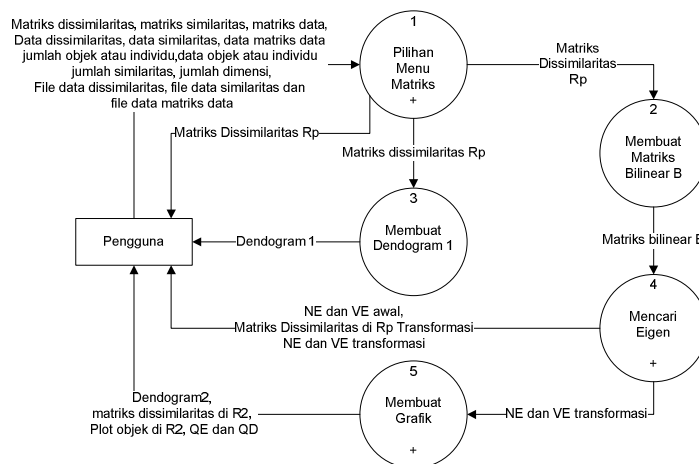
Matriks dissimilaritas, matriks similaritas, matriks data, Data dissimilaritas, data similaritas, data matriks data jumlah objek atau individu,data objek atau individu jumlah similaritas, jumlah dimensi, File data dissimilaritas, file data similaritas dan file data matriks data

1
Pilihan Menu Matriks
+

Matriks Dissimilaritas Rp

2
Membuat Matriks Bilinear B

Matriks Dissimilaritas Rp

Matriks dissimilaritas Rp

3
Membuat Dendogram 1

Pengguna

Dendogram 1

Matriks bilinear B

4
Mencari Eigen
+

NE dan VE awal, Matriks Dissimilaritas di Rp Transformasi NE dan VE transformasi

5
Membuat Grafik
+

Dendogram2, matriks dissimilaritas di R2, Plot objek di R2, QE dan QD

NE dan VE transformasi